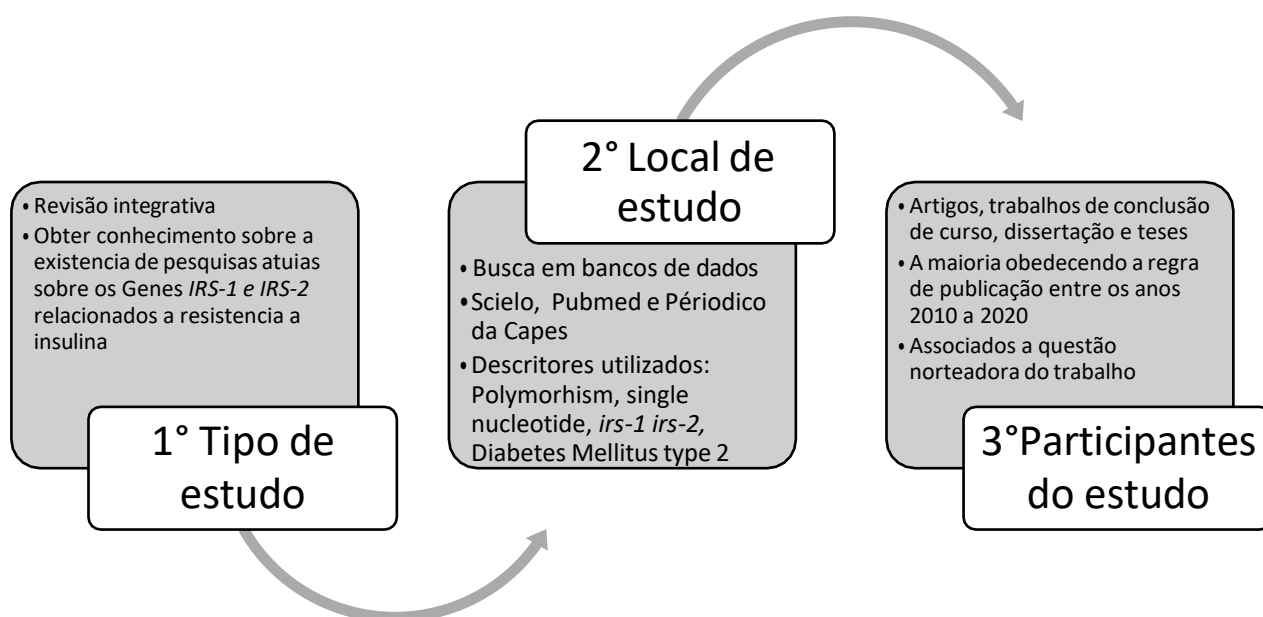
• Revisão integrativa
• Obter conhecimento sobre a existencia de pesquisas atuias sobre os Genes *IRS-1 e IRS-2* relacionados a resistencia a insulina

1° Tipo de estudo

2° Local de estudo

• Busca em bancos de dados
• Scielo, Pubmed e Périodico da Capes
• Descritores utilizados: Polymorhism, single nucleotide, *irs-1 irs-2,* Diabetes Mellitus type 2

• Artigos, trabalhos de conclusão de curso, dissertação e teses
• A maioria obedecendo a regra de publicação entre os anos 2010 a 2020
• Associados a questão norteadora do trabalho

3°Participantes do estudo